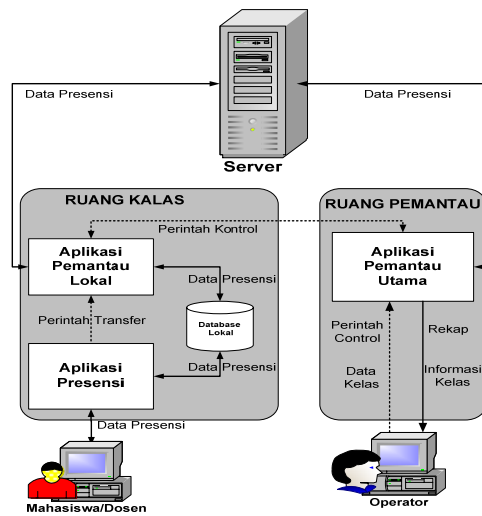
Server

Data Presensi

Data Presensi

RUANG KALAS

RUANG PEMANTAU

Perintah Kontrol

Aplikasi Pemantau Lokal

Data Presensi

Database Lokal

Perintah Transfer

Aplikasi Presensi

Data Presensi

Aplikasi Pemantau Utama

Perintah Control

Rekap

Data Kelas

Informasi Kelas

Data Presensi

Mahasiswa/Dosen

Operator